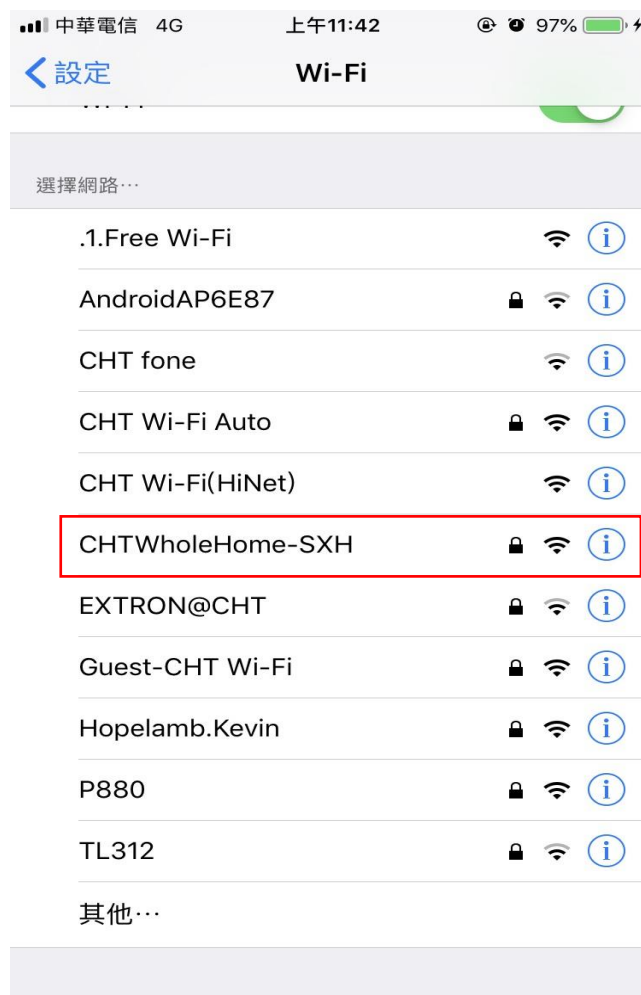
中華電信 4G 上午11:42 97%

設定 Wi-Fi

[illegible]

選擇網路⋯

.1.Free Wi-Fi

AndroidAP6E87

CHT fone

CHT Wi-Fi Auto

CHT Wi-Fi(HiNet)

CHTWholeHome-SXH

EXTRON@CHT

Guest-CHT Wi-Fi

Hopelamb.Kevin

P880

TL312

其他⋯